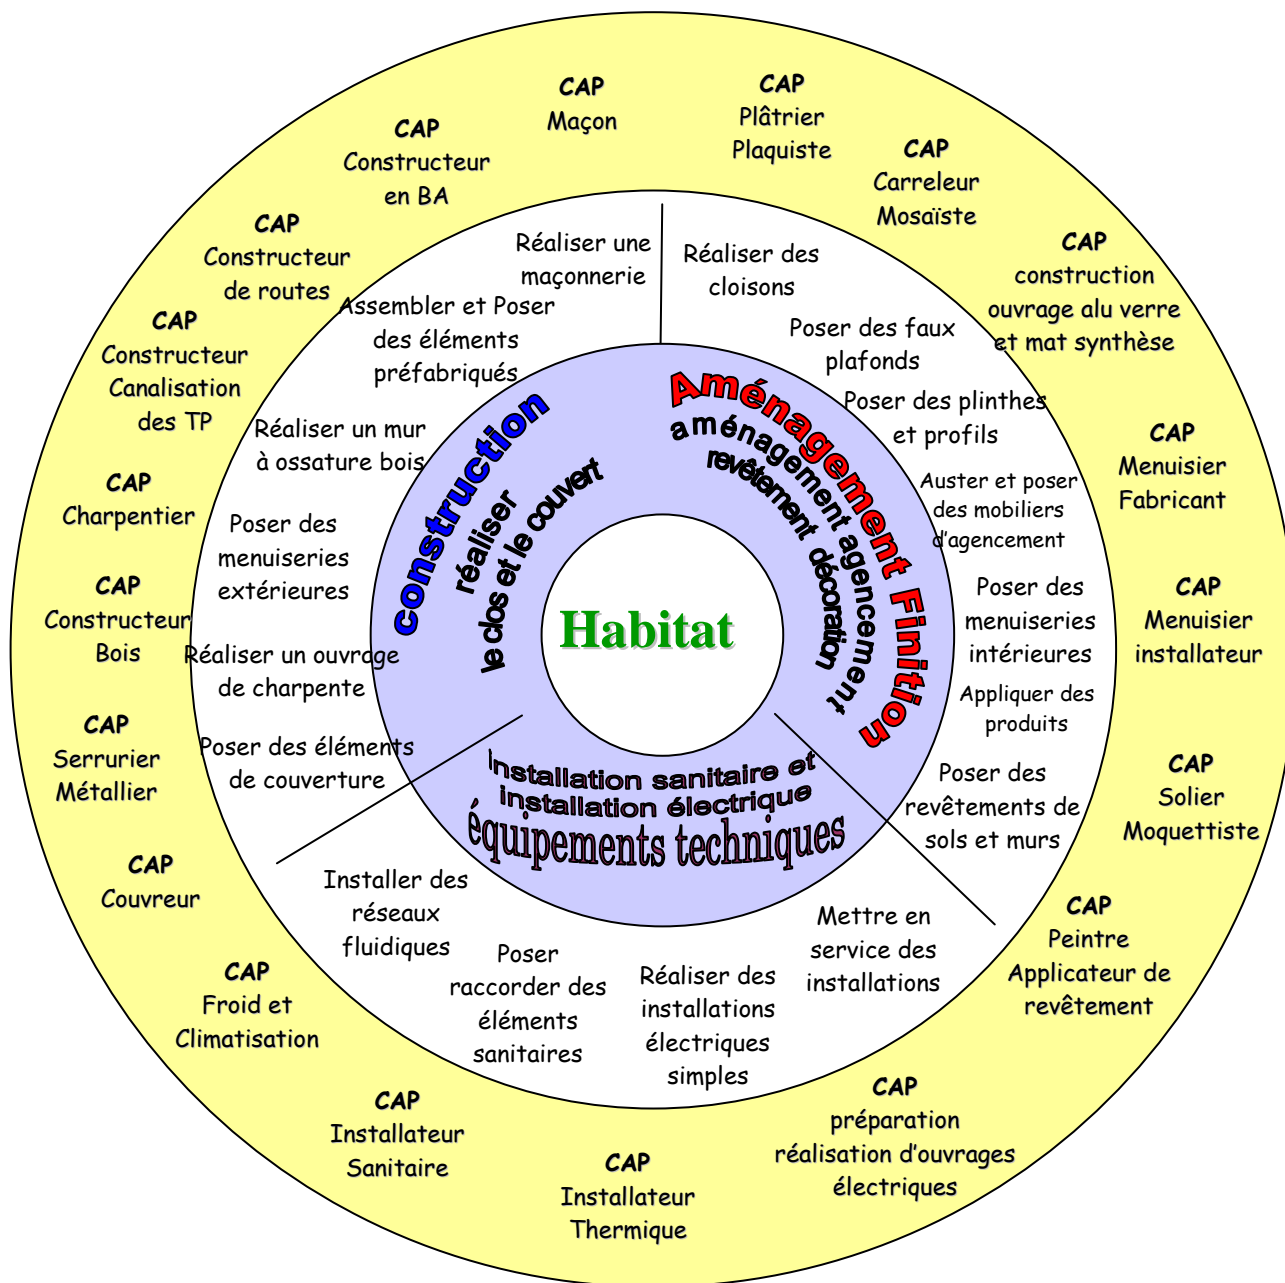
CAP
Maçon

CAP
Plâtrier
Plaquiste

CAP
Carreleur
Mosaïste

CAP
construction
ouvrage alu verre
et mat synthèse

CAP
Menuisier
Fabricant

CAP
Menuisier
installateur

CAP
Solier
Moquettiste

CAP
Peintre
Applicateur de
revêtement

CAP
préparation
réalisation d'ouvrages
électriques

CAP
Installateur
Thermique

CAP
Installateur
Sanitaire

CAP
Froid et
Climatisation

CAP
Couvreur

CAP
Serrurier
Métallier

CAP
Constructeur
Bois

CAP
Charpentier

CAP
Constructeur
Canalisation
des TP

CAP
Constructeur
de routes

CAP
Constructeur
en BA

Réaliser une
maçonnerie

Assembler et Poser
des éléments
préfabriqués

Réaliser un mur
à ossature bois

Poser des
menuiseries
extérieures

Réaliser un ouvrage
de charpente

Poser des éléments
de couverture

Réaliser des
cloisons

Poser des faux
plafonds

Poser des plinthes
et profils

Auster et poser
des mobiliers
d'agencement

Poser des
menuiseries
intérieures

Appliquer des
produits

Poser des
revêtements de
sols et murs

Mettre en
service des
installations

Réaliser des
installations
électriques
simples

Poser
raccorder des
éléments
sanitaires

Installer des
réseaux
fluidiques

construction
réaliser
le clos et le couvert

Aménagement Finition
aménagement agencement
revêtement décoration

Habitat

Installation sanitaire et
installation électrique
équipements techniques